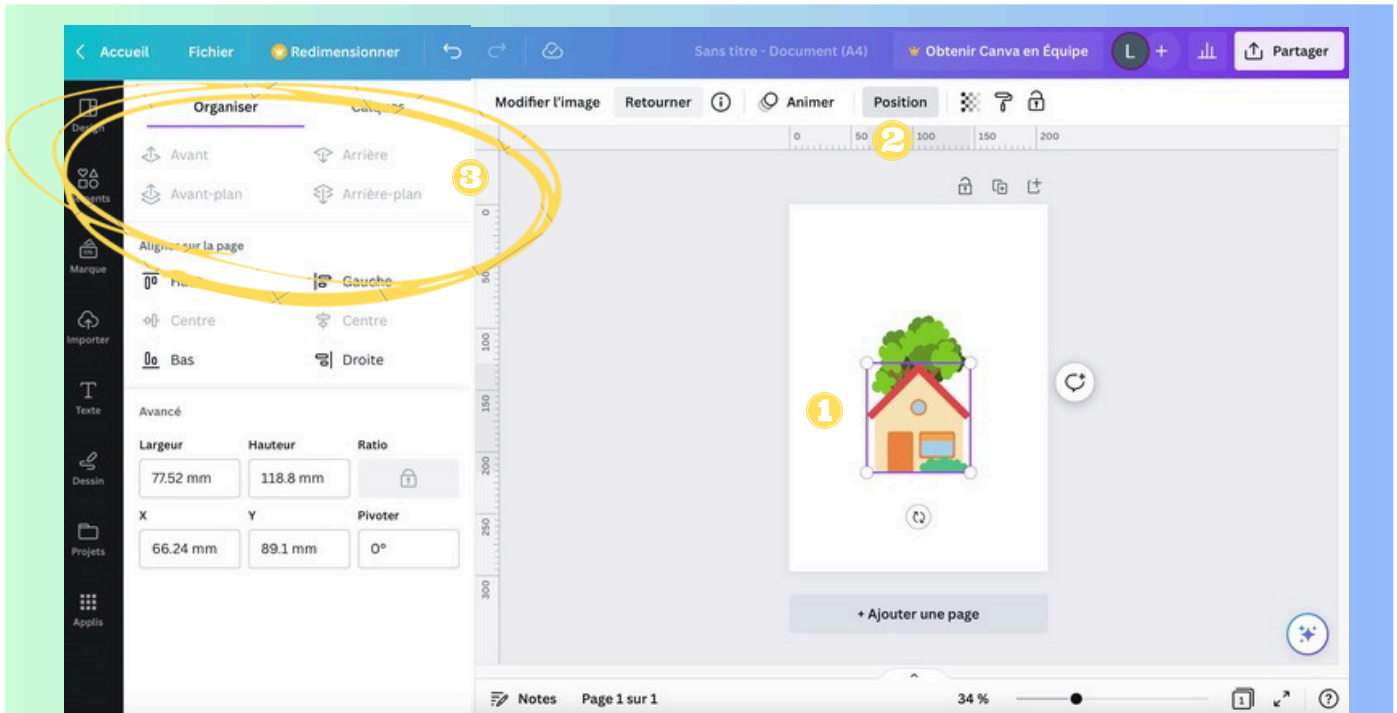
Accueil Fichier Redimensionner Sans titre - Document (A4) Obtenir Canva en Équipe L + Partager

Modifier l'image Retourner Animer Position

0 50 100 150 200

2

Organiser Calques

Avant Arrière
Avant-plan Arrière-plan

3

Aligner sur la page

Haut Gauche
Centre Centre
Bas Droite

Avancé

Largeur Hauteur Ratio
77.52 mm 118.8 mm

X Y Pivoter
66.24 mm 89.1 mm 0°

Design
Éléments
Marque
Importer
Texte
Dessin
Projets
Applis

0
50
100
150
200
250
300

1

+ Ajouter une page

Notes Page 1 sur 1 34 % 1 ?